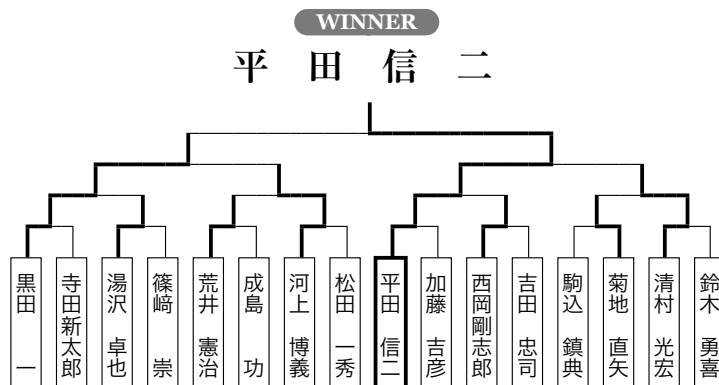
WINNER

平田信二

| 黒田 一 | 寺田新太郎 | 湯沢 卓也 | 篠崎 崇 | 荒井 憲治 | 成島 功 | 河上 博義 | 松田 一秀 | 平田 信二 | 加藤 吉彦 | 西岡剛志郎 | 吉田 忠司 | 駒込 鎮典 | 菊地 直矢 | 清村 光宏 | 鈴木 勇喜 |
|---|---|---|---|---|---|---|---|---|---|---|---|---|---|---|---|